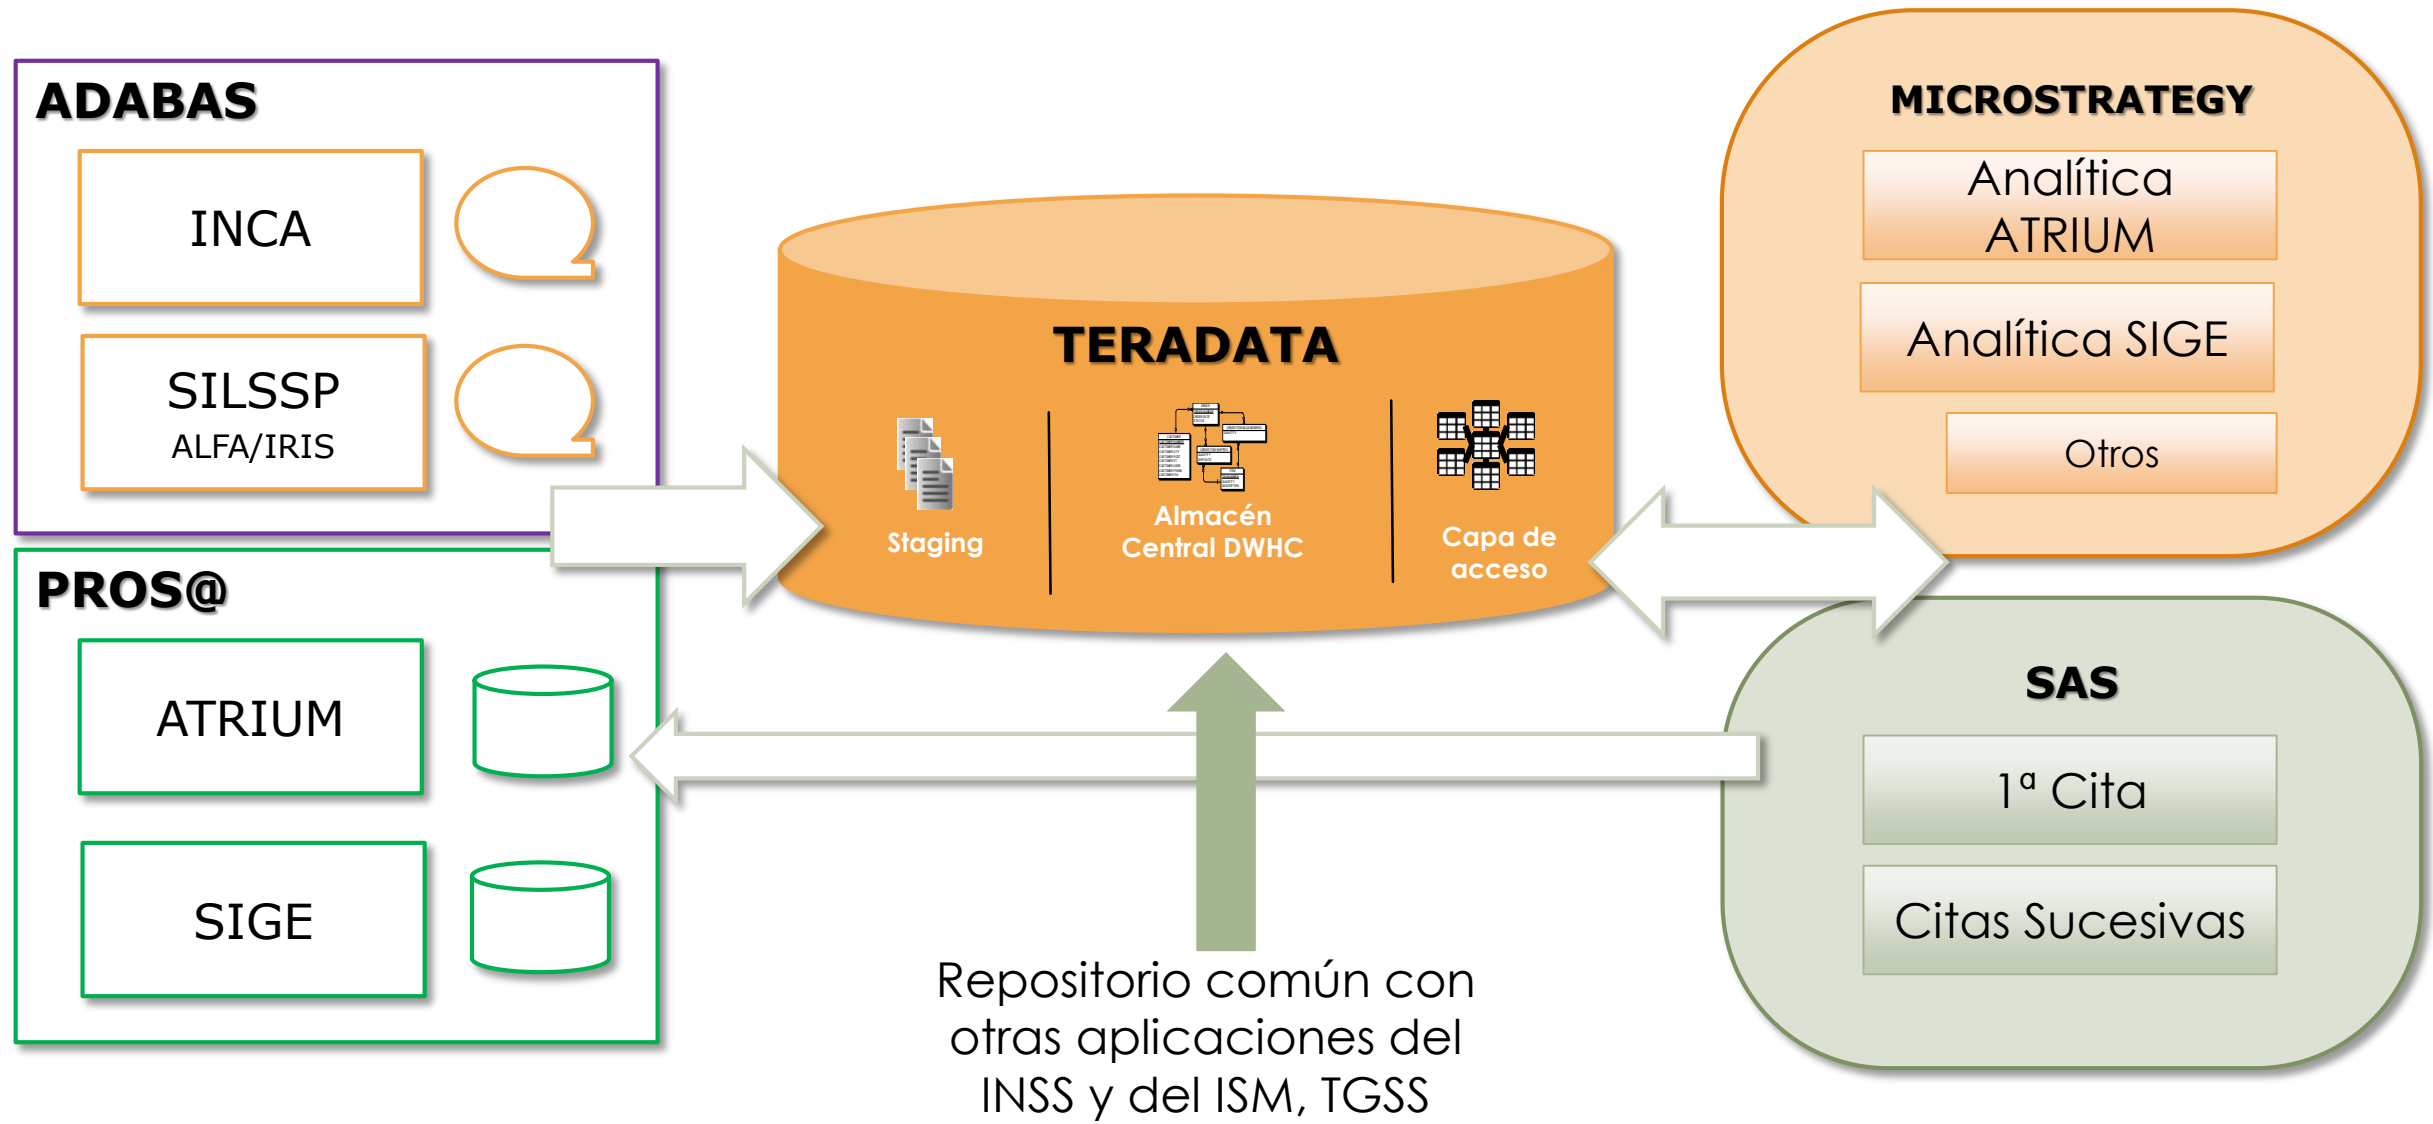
ADABAS

INCA

SILSSP
ALFA/IRIS

PROS@

ATRIUM

SIGE

TERADATA

Staging

Almacén Central DWHC

Capa de acceso

MICROSTRATEGY

Analítica ATRIUM

Analítica SIGE

Otros

SAS

1ª Cita

Citas Sucesivas

Repositorio común con otras aplicaciones del INSS y del ISM, TGSS